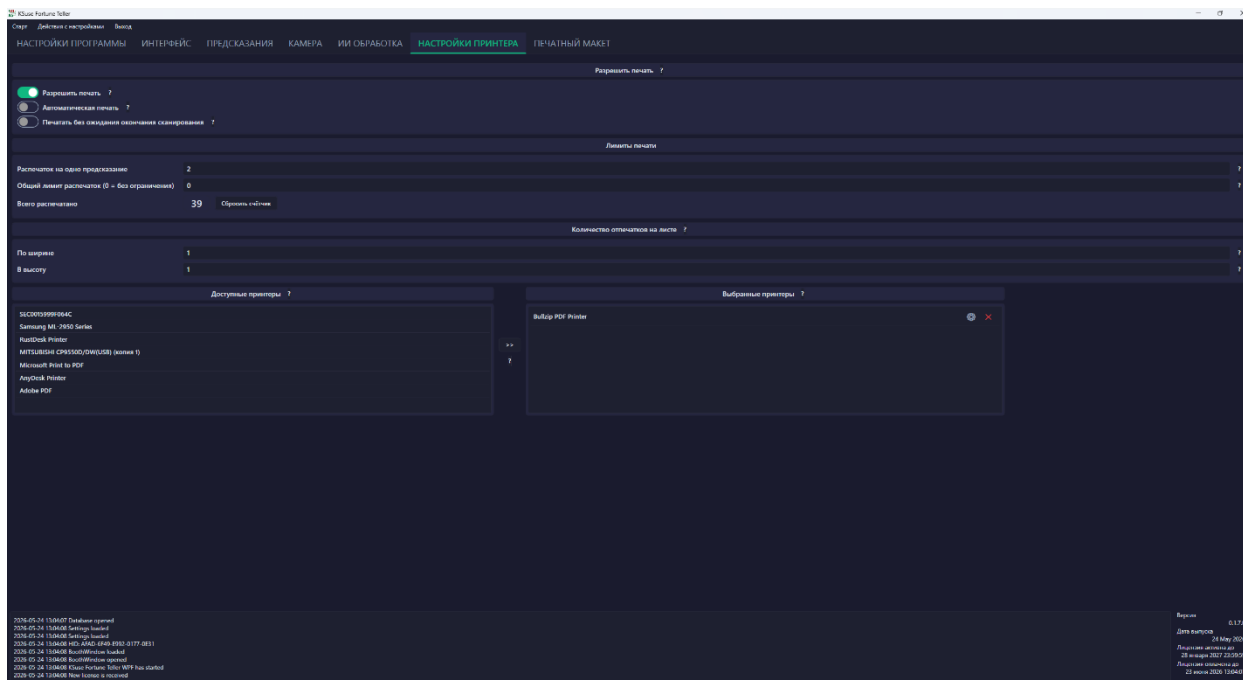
KSusc Fortune Teller

Старт Действия с настройками Выход

НАСТРОЙКИ ПРОГРАММЫ ИНТЕРФЕЙС ПРЕДСКАЗАНИЯ КАМЕРА ИИ ОБРАБОТКА НАСТРОЙКИ ПРИНТЕРА ПЕЧАТНЫЙ МАКЕТ

Разрешить печать ?

Разрешить печать ?
Автоматическая печать ?
Печатать без ожидания окончания сканирования ?

Лимиты печати

Распечаток на одно предсказание 2 ?
Общий лимит распечаток (0 = без ограничения) 0 ?
Всего распечатано 39 Сбросить счётчик

Количество отпечатков на листе ?

По ширине 1 ?
В высоту 1 ?

Доступные принтеры ?

SEC0015999F064C
Samsung ML-2950 Series
RustDesk Printer
MITSUBISHI CP9550D/DW(USB) (копия 1)
Microsoft Print to PDF
AnyDesk Printer
Adobe PDF

>>
?

Выбранные принтеры ?

Bullzip PDF Printer

2026-05-24 13:04:07 Database opened
2026-05-24 13:04:08 Settings loaded
2026-05-24 13:04:08 Settings loaded
2026-05-24 13:04:08 HID: AFAD-EF49-B982-0177-0831
2026-05-24 13:04:08 BoothWindow loaded
2026-05-24 13:04:08 BoothWindow opened
2026-05-24 13:04:08 KSusc Fortune Teller WPF has started
2026-05-24 13:04:08 New license is received

Версия
0.1.7.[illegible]
Дата выпуска
24 May 202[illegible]
Лицензия активна до
28 января 2027 23:59:5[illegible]
Лицензия оплачена до
23 июня 2026 13:04:0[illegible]